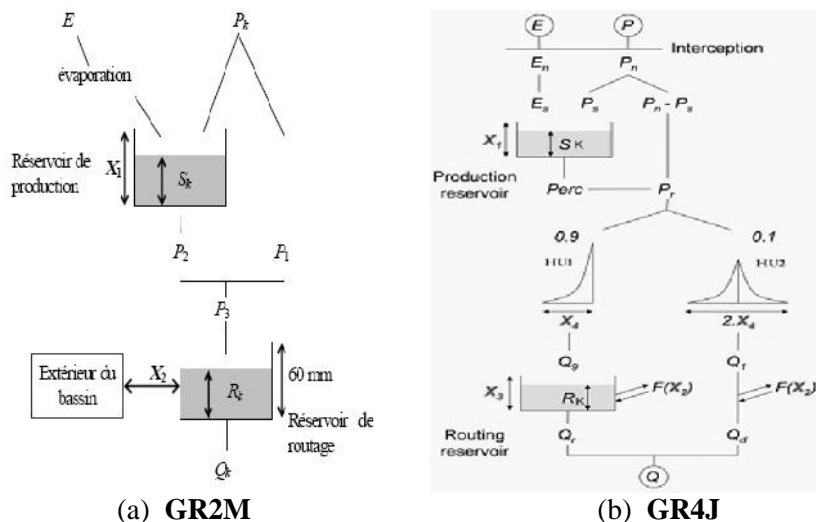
$E$
$P_k$
évaporation
Réservoir de production
$X_1$
$S_k$
$P_2$
$P_1$
$P_3$
Extérieur du bassin
$X_2$
$R_k$
60 mm
Réservoir de routage
$Q_k$
(a) **GR2M**

$E$
$P$
Interception
$E_n$
$P_n$
$E_s$
$P_s$
$P_n - P_s$
$X_1$
$S$ K
Production reservoir
$Perc$
$P_r$
0.9
0.1
HU1
HU2
$X_4$
$2.X_4$
$Q_9$
$Q_1$
$X_3$
$R_K$
$F(X_2)$
$F(X_2)$
Routing reservoir
$Q_r$
$Q_d$
$Q$
(b) **GR4J**